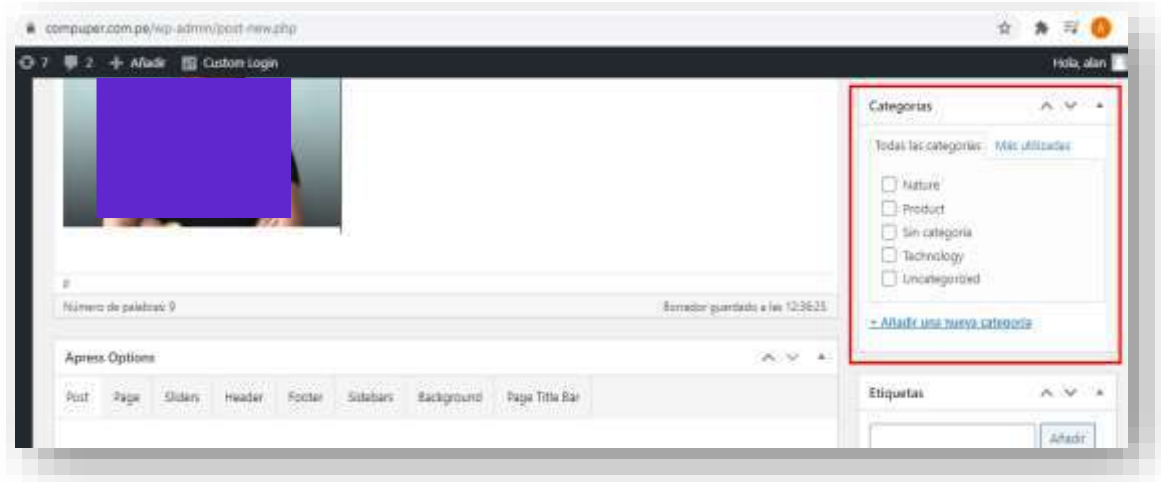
compuper.com.pe/wp-admin/post-new.php

7 2 + Añadir Custom Login

Hola, alan

p

Número de palabras: 9

Borrador guardado a las 12:36:25

Apress Options

Post Page Sliders Header Footer Sidebars Background Page Title Bar

Categorías

Todas las categorías Más utilizadas

Nature
Product
Sin categoría
Technology
Uncategorized

+ Añadir una nueva categoría

Etiquetas

Añadir